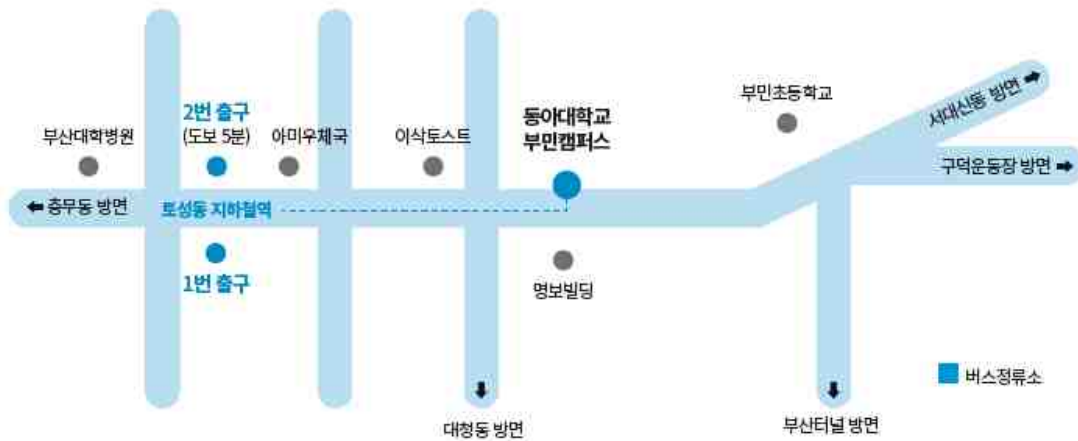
2번 출구
(도보 5분)

부산대학병원

아미우체국

이삭토스트

동아대학교
부민캠퍼스

부민초등학교

서대신동 방면

구덕운동장 방면

충무동 방면

토성동 지하철역

1번 출구

명보빌딩

대청동 방면

부산터널 방면

버스정류소